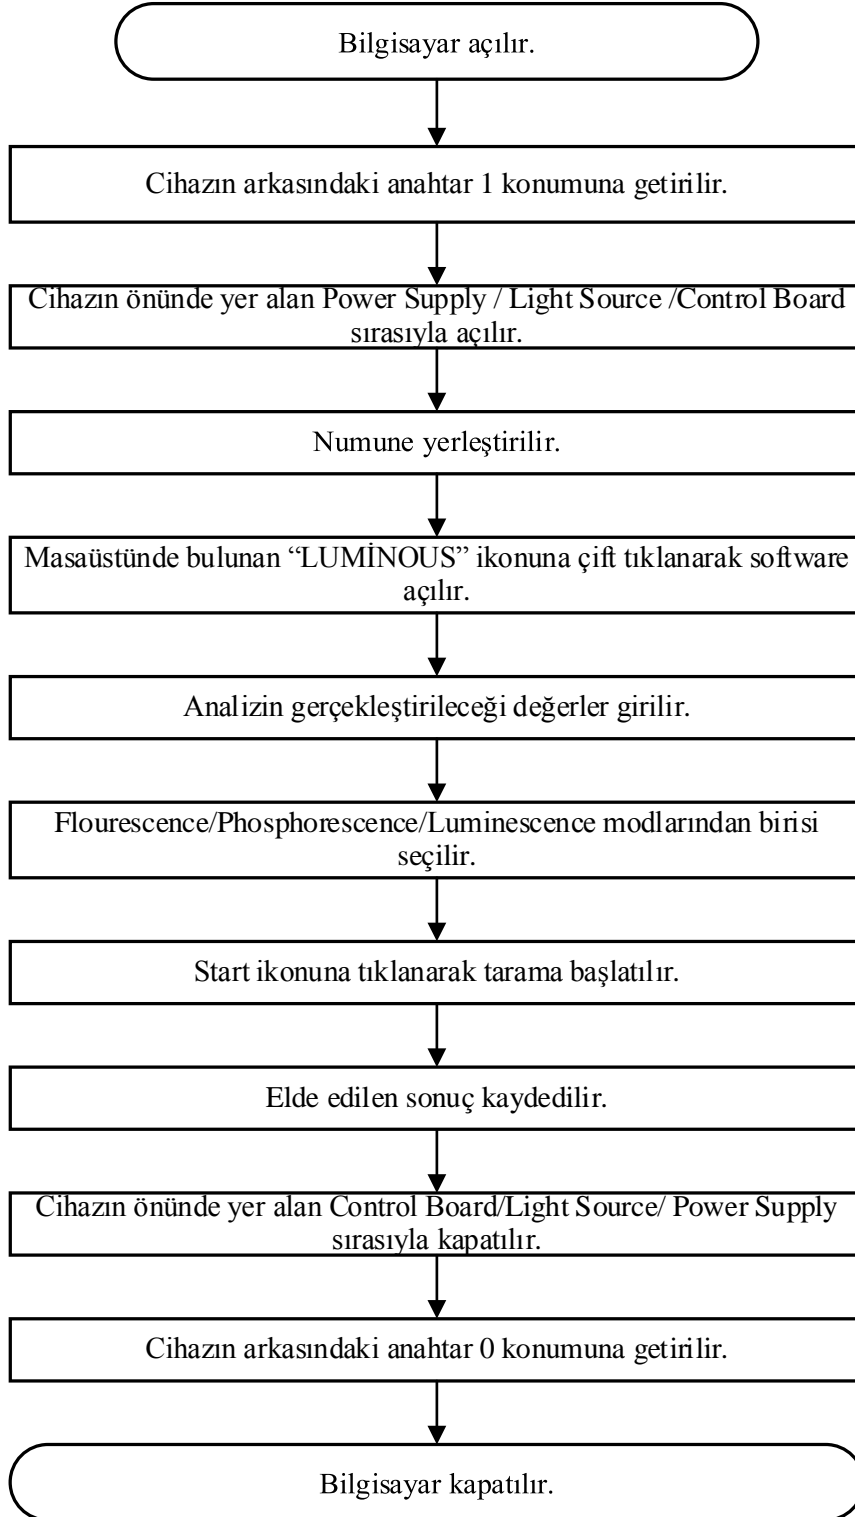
Bilgisayar açılır.

Cihazın arkasındaki anahtar 1 konumuna getirilir.

Cihazın önünde yer alan Power Supply / Light Source /Control Board sırasıyla açılır.

Numune yerleştirilir.

Masaüstünde bulunan "LUMİNOUS" ikonuna çift tıklanarak software açılır.

Analizin gerçekleştirileceği değerler girilir.

Flourescence/Phosphorescence/Luminescence modlarından birisi seçilir.

Start ikonuna tıklanarak tarama başlatılır.

Elde edilen sonuç kaydedilir.

Cihazın önünde yer alan Control Board/Light Source/ Power Supply sırasıyla kapatılır.

Cihazın arkasındaki anahtar 0 konumuna getirilir.

Bilgisayar kapatılır.